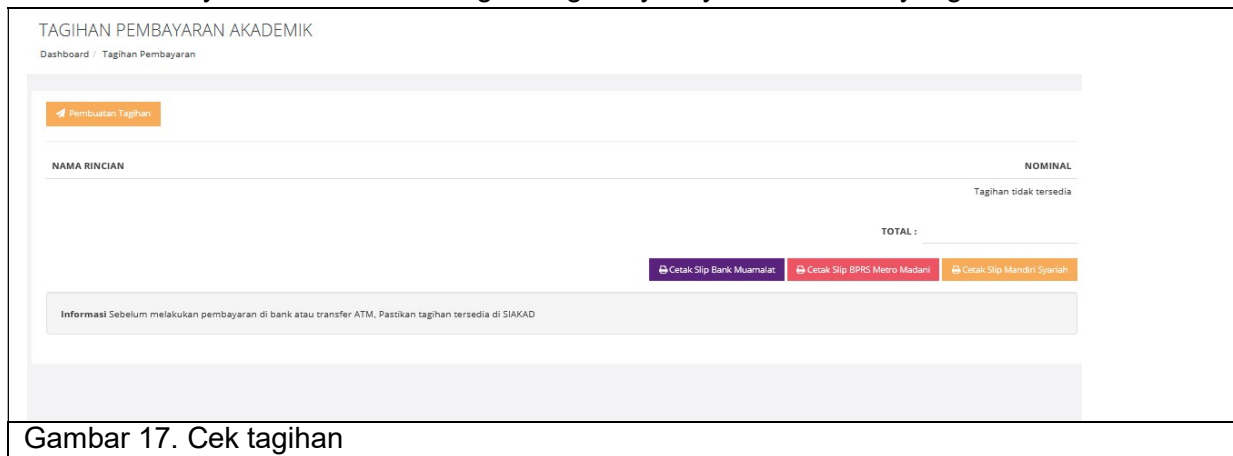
TAGIHAN PEMBAYARAN AKADEMIK

Dashboard / Tagihan Pembayaran

Pembuatan Tagihan

| NAMA RINCIAN | NOMINAL |
|---|---|
| | Tagihan tidak tersedia |
| TOTAL : | |

Cetak Slip Bank Muamalat | Cetak Slip BPRS Metro Madani | Cetak Slip Mandiri Syariah

Informasi Sebelum melakukan pembayaran di bank atau transfer ATM, Pastikan tagihan tersedia di SIAKAD

Gambar 17. Cek tagihan